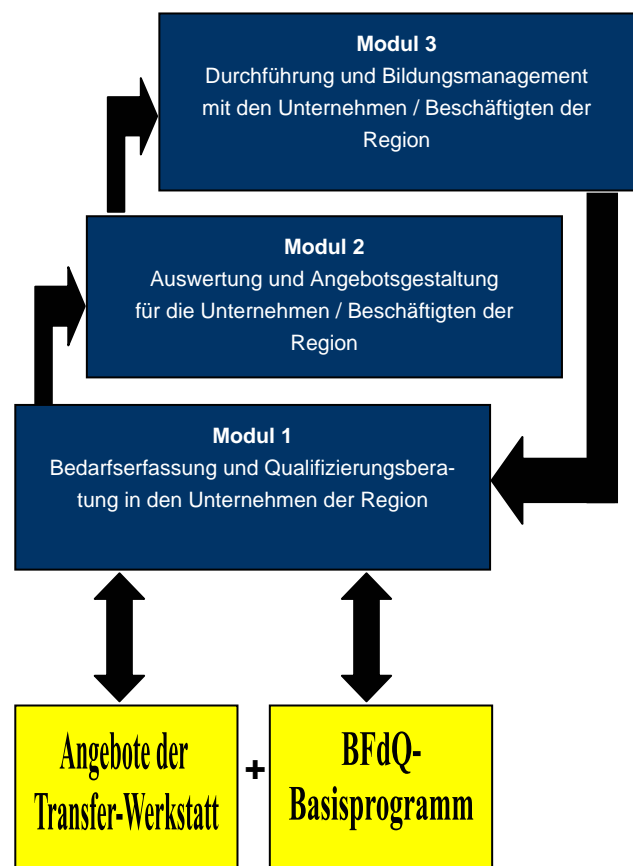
**Modul 3**
Durchführung und Bildungsmanagement mit den Unternehmen / Beschäftigten der Region

**Modul 2**
Auswertung und Angebotsgestaltung für die Unternehmen / Beschäftigten der Region

**Modul 1**
Bedarfserfassung und Qualifizierungsberatung in den Unternehmen der Region

Angebote der Transfer-Werkstatt

+

BFdQ-Basisprogramm